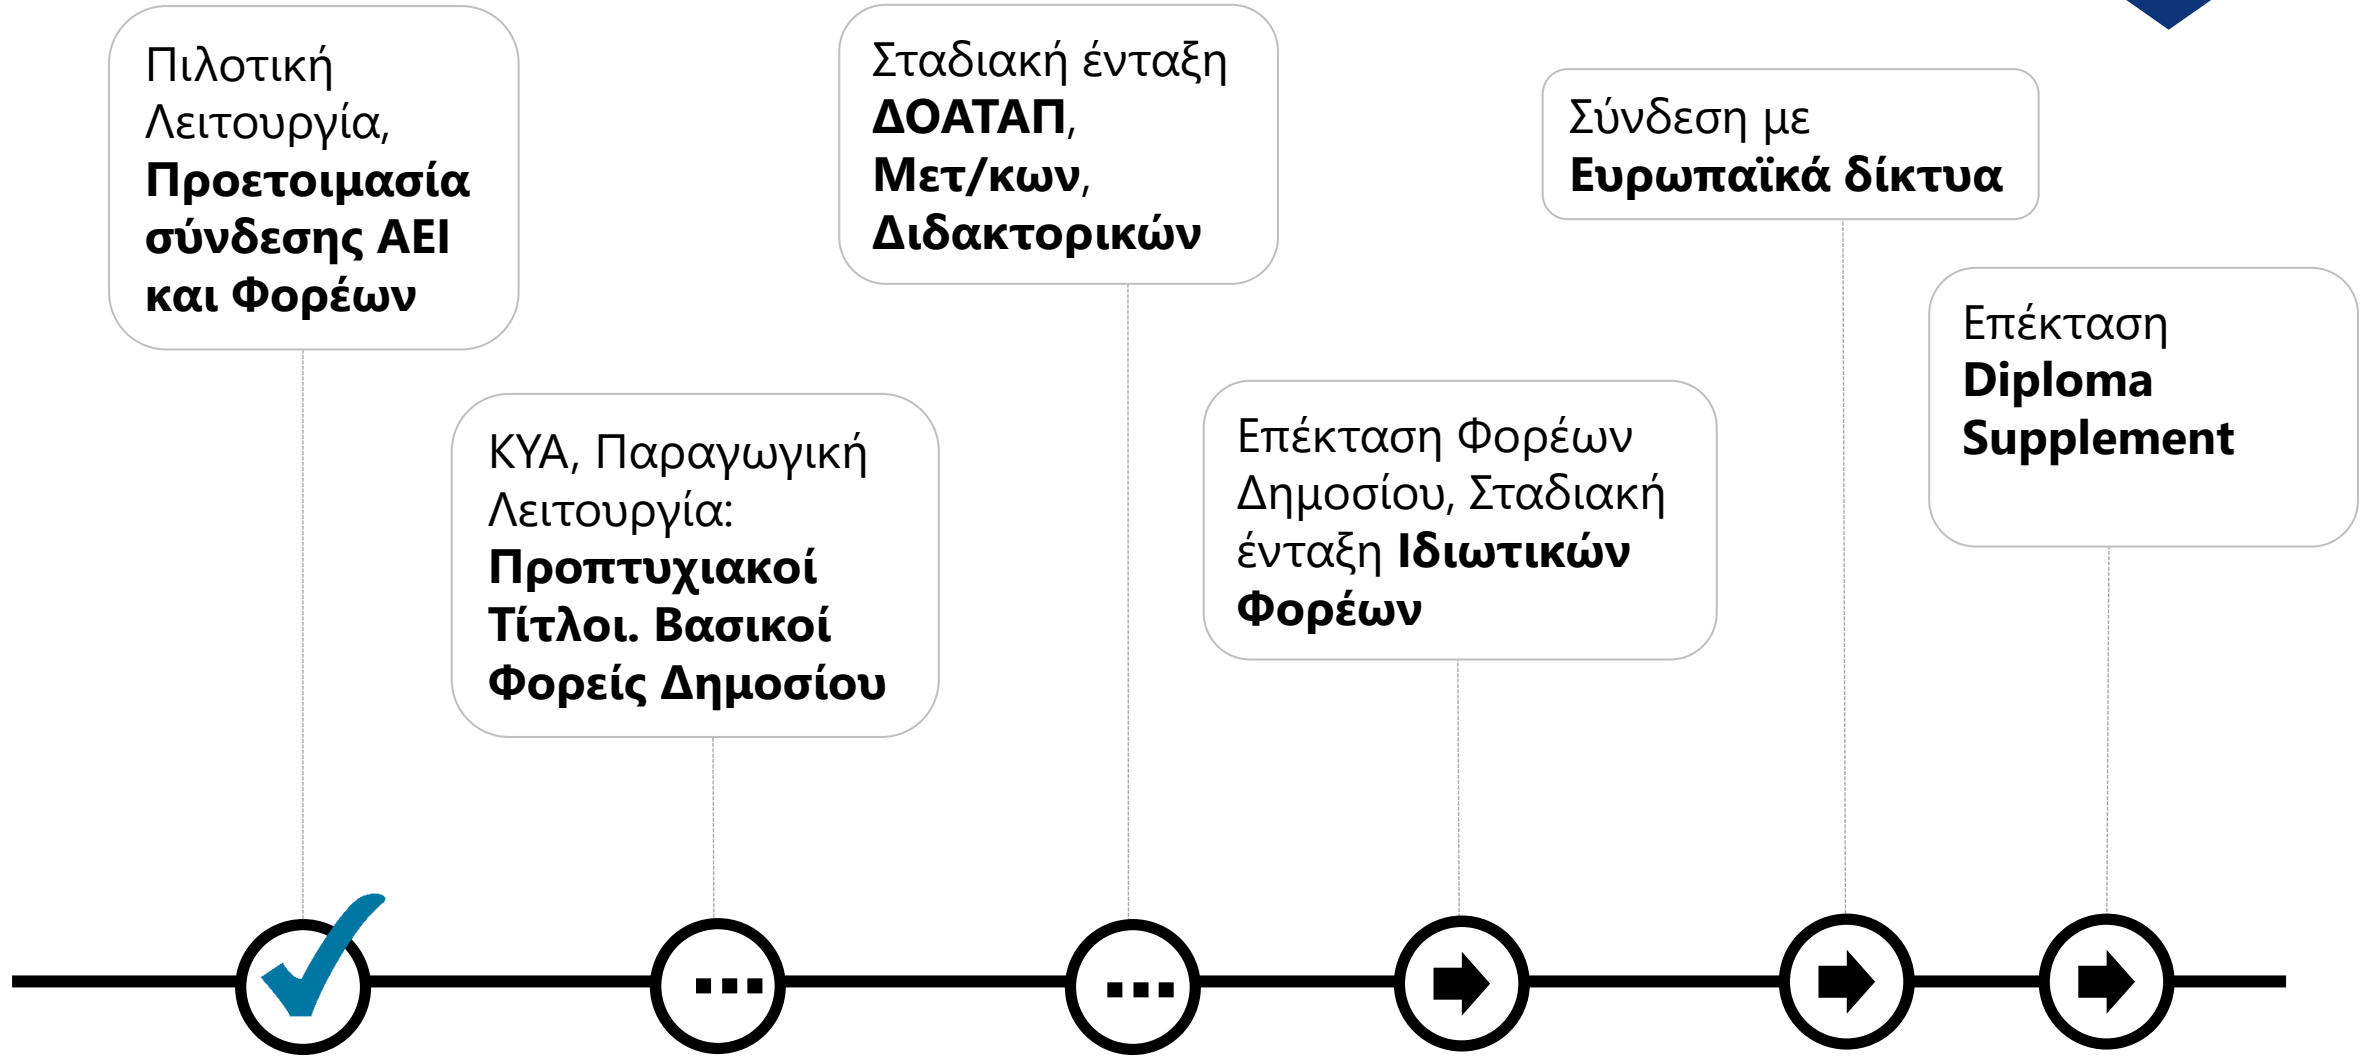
Πιλοτική Λειτουργία, **Προετοιμασία σύνδεσης ΑΕΙ και Φορέων**

ΚΥΑ, Παραγωγική Λειτουργία: **Προπτυχιακοί Τίτλοι. Βασικοί Φορείς Δημοσίου**

Σταδιακή ένταξη **ΔΟΑΤΑΠ**, **Μετ/κων**, **Διδακτορικών**

Επέκταση Φορέων Δημοσίου, Σταδιακή ένταξη **Ιδιωτικών Φορέων**

Σύνδεση με **Ευρωπαϊκά δίκτυα**

Επέκταση **Diploma Supplement**